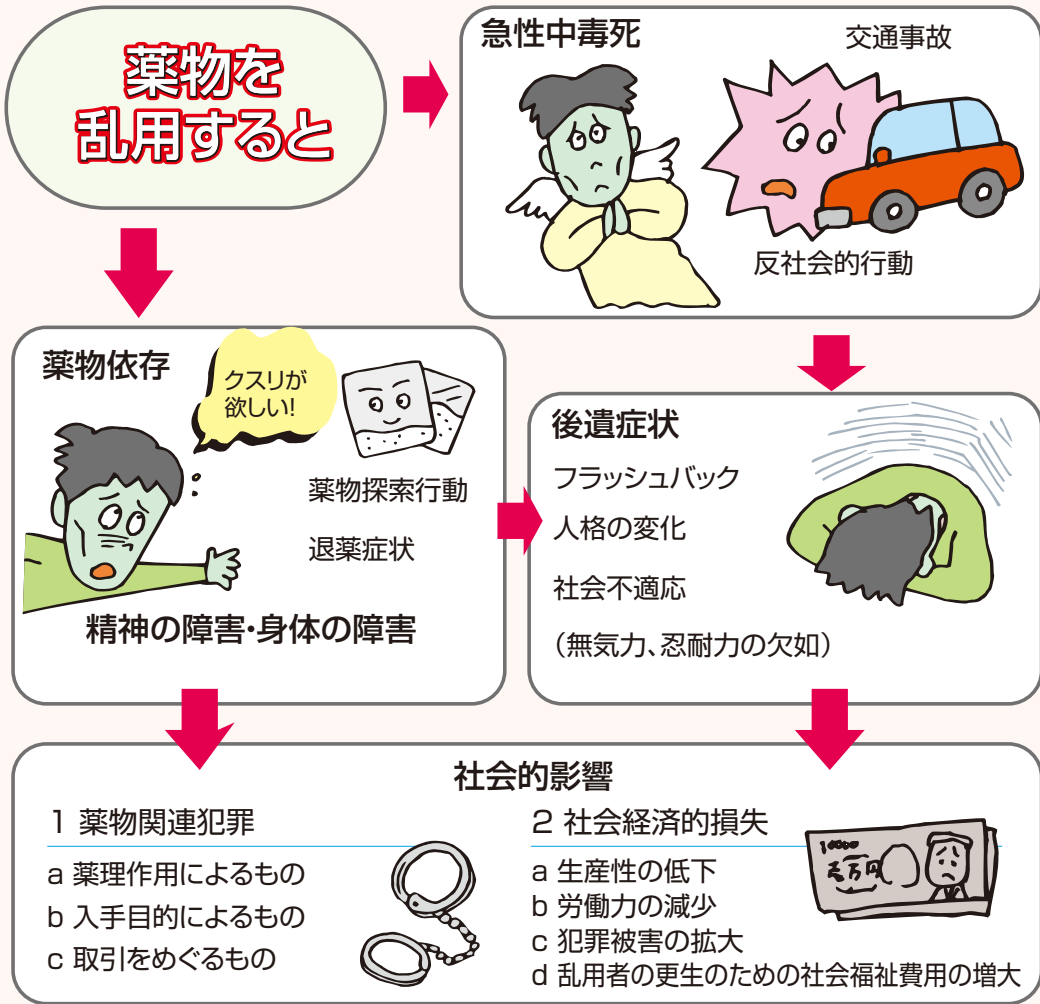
薬物を乱用すると

急性中毒死

交通事故

反社会的行動

薬物依存

クスリが欲しい!

薬物探索行動

退薬症状

精神の障害・身体の障害

後遺症状

フラッシュバック

人格の変化

社会不適応

（無気力、忍耐力の欠如）

社会的影響

1 薬物関連犯罪

a 薬理作用によるもの

b 入手目的によるもの

c 取引をめぐるもの

2 社会経済的損失

a 生産性の低下

b 労働力の減少

c 犯罪被害の拡大

d 乱用者の更生のための社会福祉費用の増大